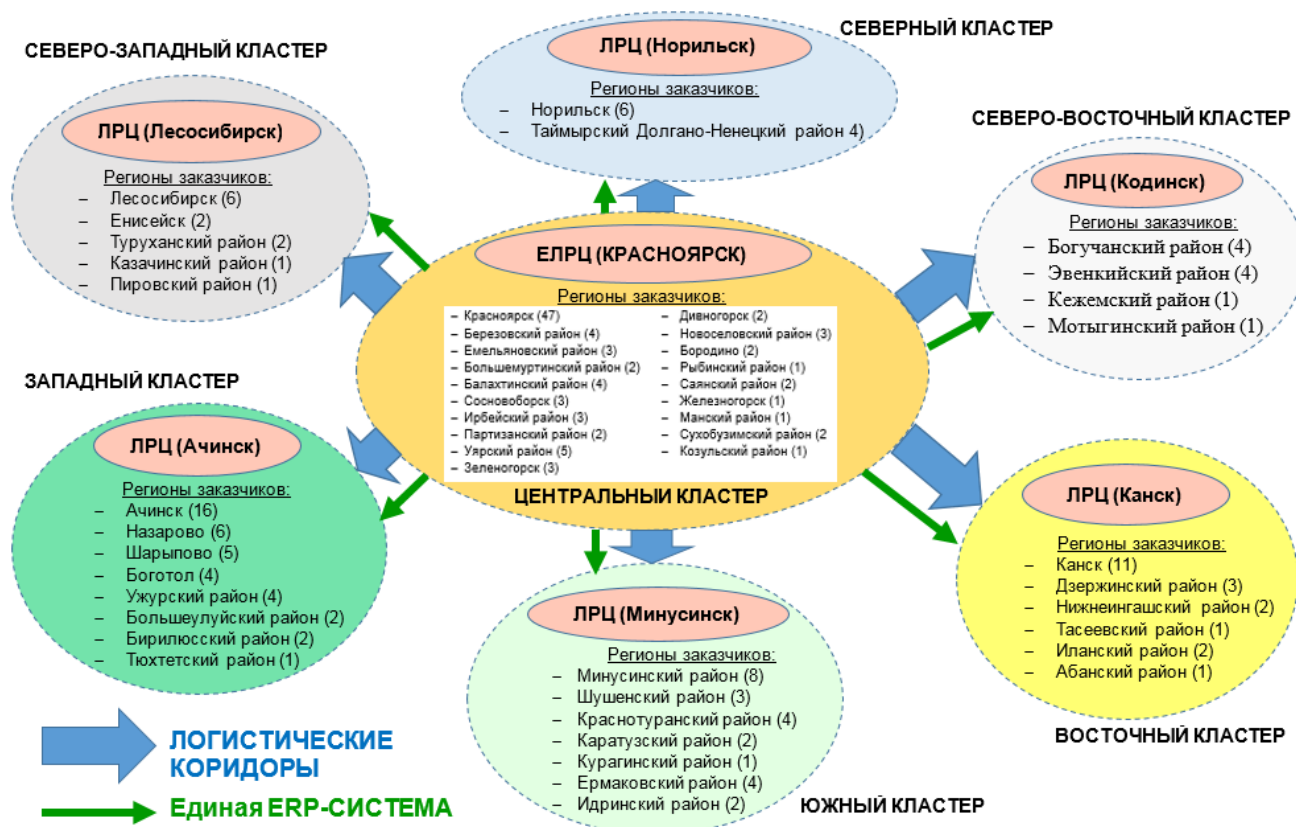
СЕВЕРНЫЙ КЛАСТЕР

ЛРЦ (Норильск)

Регионы заказчиков:
– Норильск (6)
– Таймырский Долгано-Ненецкий район 4)

СЕВЕРО-ЗАПАДНЫЙ КЛАСТЕР

ЛРЦ (Лесосибирск)

Регионы заказчиков:
– Лесосибирск (6)
– Енисейск (2)
– Туруханский район (2)
– Казачинский район (1)
– Пировский район (1)

СЕВЕРО-ВОСТОЧНЫЙ КЛАСТЕР

ЛРЦ (Кодинск)

Регионы заказчиков:
– Богучанский район (4)
– Эвенкийский район (4)
– Кежемский район (1)
– Мотыгинский район (1)

ЕЛРЦ (КРАСНОЯРСК)

Регионы заказчиков:
– Красноярск (47)
– Березовский район (4)
– Емельяновский район (3)
– Большемуртинский район (2)
– Балахтинский район (4)
– Сосновоборск (3)
– Ирбейский район (3)
– Партизанский район (2)
– Уярский район (5)
– Зеленогорск (3)
– Дивногорск (2)
– Новоселовский район (3)
– Бородино (2)
– Рыбинский район (1)
– Саянский район (2)
– Железногорск (1)
– Манский район (1)
– Сухобузимский район (2
– Козульский район (1)

ЦЕНТРАЛЬНЫЙ КЛАСТЕР

ЗАПАДНЫЙ КЛАСТЕР

ЛРЦ (Ачинск)

Регионы заказчиков:
– Ачинск (16)
– Назарово (6)
– Шарыпово (5)
– Боготол (4)
– Ужурский район (4)
– Большеулуйский район (2)
– Бирилюсский район (2)
– Тюхтетский район (1)

ЛРЦ (Канск)

Регионы заказчиков:
– Канск (11)
– Дзержинский район (3)
– Нижнеингашский район (2)
– Тасеевский район (1)
– Иланский район (2)
– Абанский район (1)

ВОСТОЧНЫЙ КЛАСТЕР

ЛРЦ (Минусинск)

Регионы заказчиков:
– Минусинский район (8)
– Шушенский район (3)
– Краснотуранский район (4)
– Каратузский район (2)
– Курагинский район (1)
– Ермаковский район (4)
– Идринский район (2)

ЮЖНЫЙ КЛАСТЕР

ЛОГИСТИЧЕСКИЕ КОРИДОРЫ

Единая ERP-СИСТЕМА